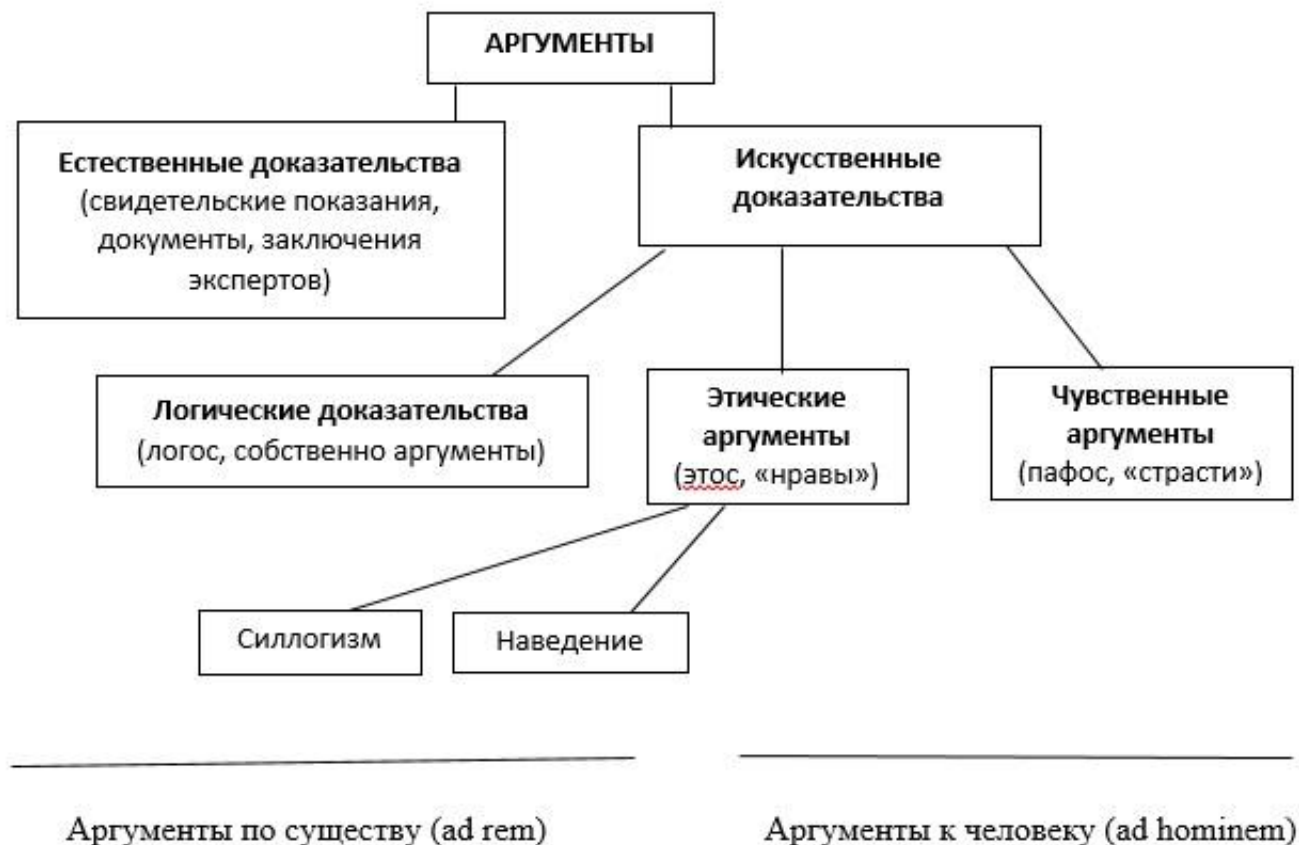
АРГУМЕНТЫ

**Естественные доказательства** (свидетельские показания, документы, заключения экспертов)

**Искусственные доказательства**

**Логические доказательства** (логос, собственно аргументы)

**Этические аргументы** (этос, «нравы»)

**Чувственные аргументы** (пафос, «страсти»)

Силлогизм

Наведение

Аргументы по существу (ad rem)

Аргументы к человеку (ad hominem)